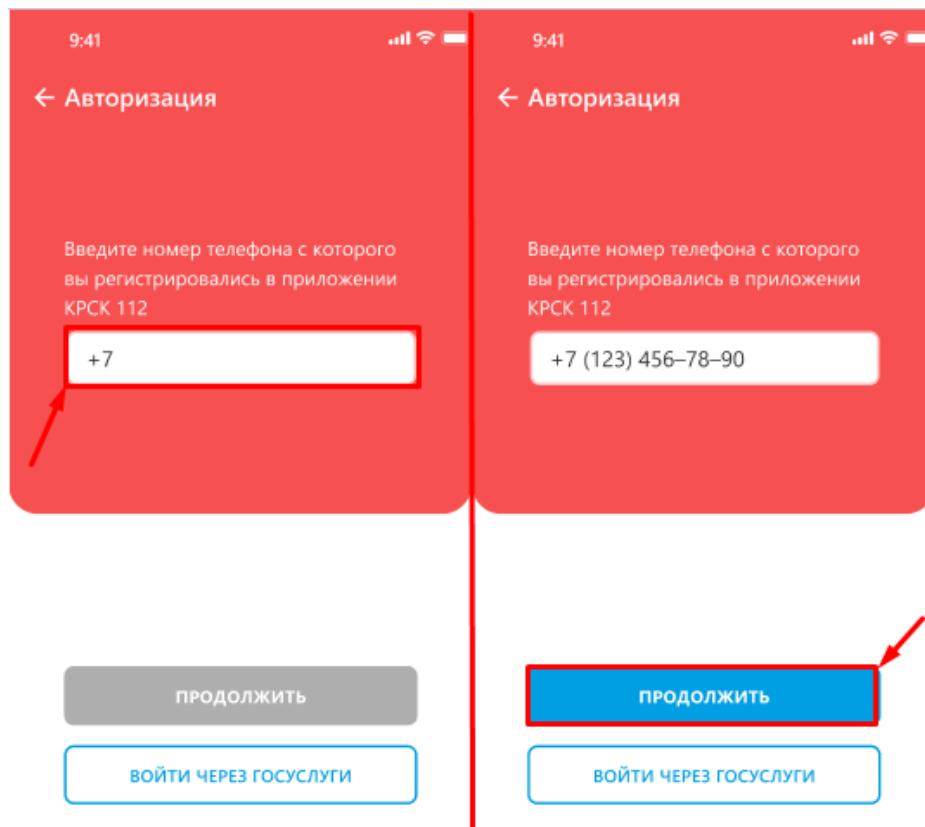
9:41

← Авторизация

Введите номер телефона с которого вы регистрировались в приложении КРСК 112

+7

ПРОДОЛЖИТЬ

ВОЙТИ ЧЕРЕЗ ГОСУСЛУГИ

9:41

← Авторизация

Введите номер телефона с которого вы регистрировались в приложении КРСК 112

+7 (123) 456–78–90

ПРОДОЛЖИТЬ

ВОЙТИ ЧЕРЕЗ ГОСУСЛУГИ